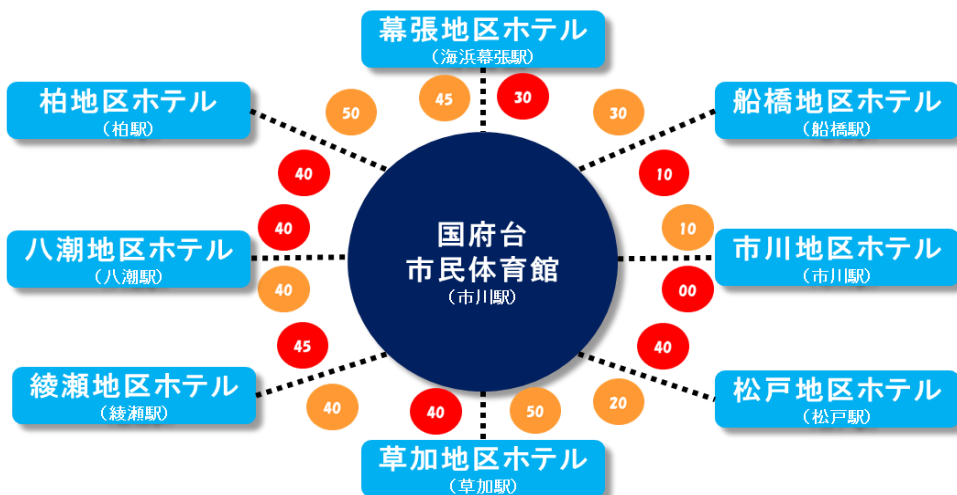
幕張地区ホテル
（海浜幕張駅）

柏地区ホテル
（柏駅）

船橋地区ホテル
（船橋駅）

八潮地区ホテル
（八潮駅）

国府台
市民体育館
（市川駅）

市川地区ホテル
（市川駅）

綾瀬地区ホテル
（綾瀬駅）

松戸地区ホテル
（松戸駅）

草加地区ホテル
（草加駅）

50
45
30
30
40
10
40
10
40
00
45
40
40
40
50
20